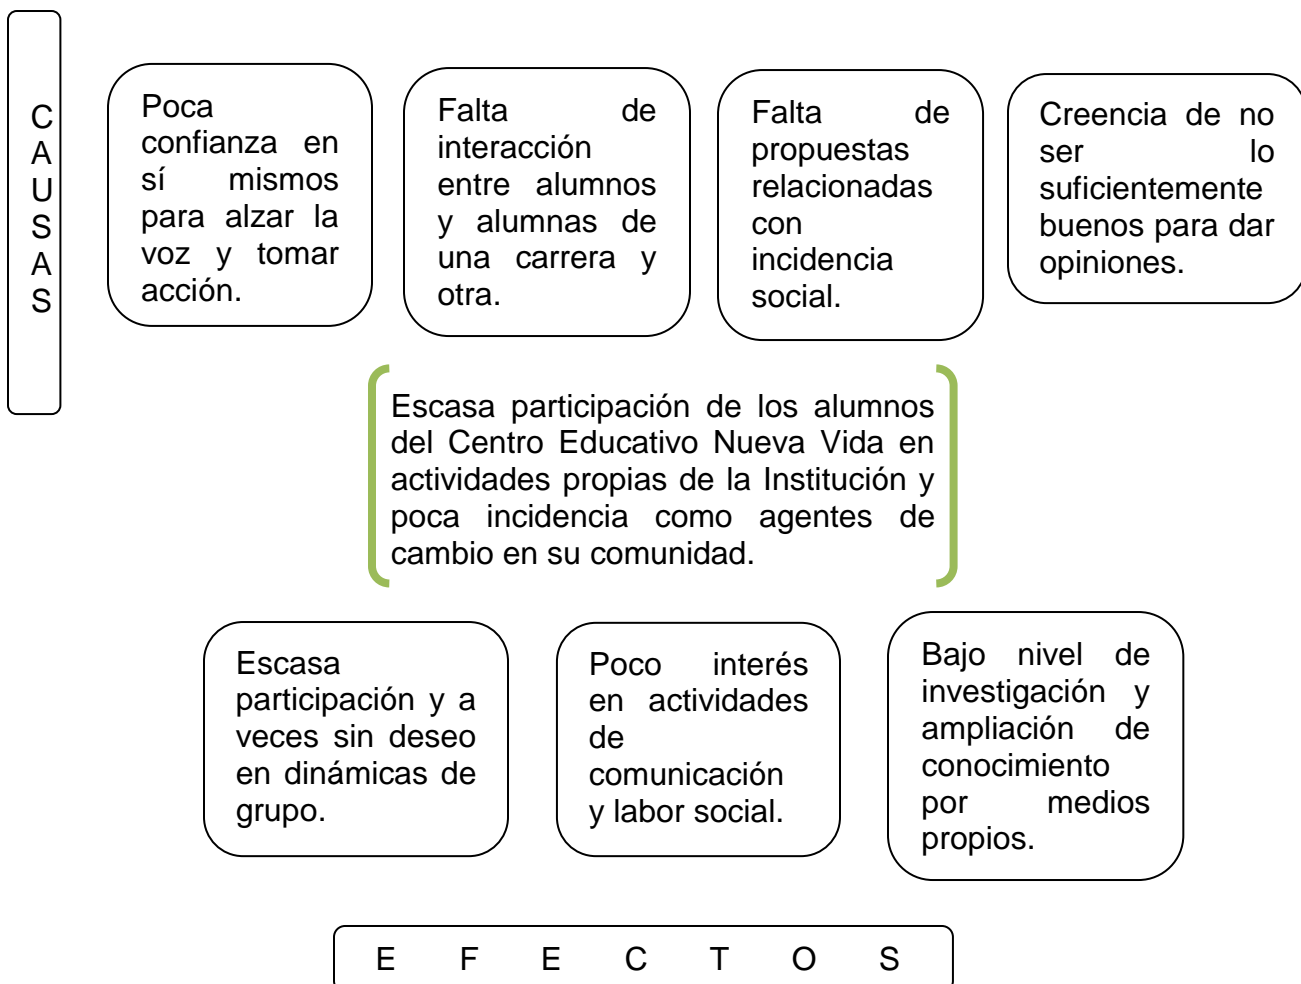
C
A
U
S
A
S

Poca confianza en sí mismos para alzar la voz y tomar acción.

Falta de interacción entre alumnos y alumnas de una carrera y otra.

Falta de propuestas relacionadas con incidencia social.

Creencia de no ser lo suficientemente buenos para dar opiniones.

Escasa participación de los alumnos del Centro Educativo Nueva Vida en actividades propias de la Institución y poca incidencia como agentes de cambio en su comunidad.

Escasa participación y a veces sin deseo en dinámicas de grupo.

Poco interés en actividades de comunicación y labor social.

Bajo nivel de investigación y ampliación de conocimiento por medios propios.

E F E C T O S